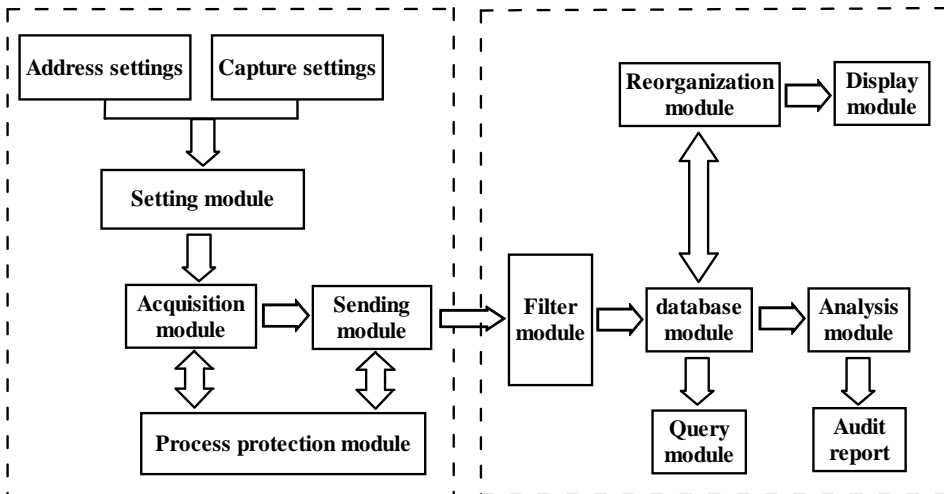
Address settings

Capture settings

Setting module

Acquisition module

Sending module

Process protection module

Reorganization module

Display module

Filter module

database module

Analysis module

Query module

Audit report